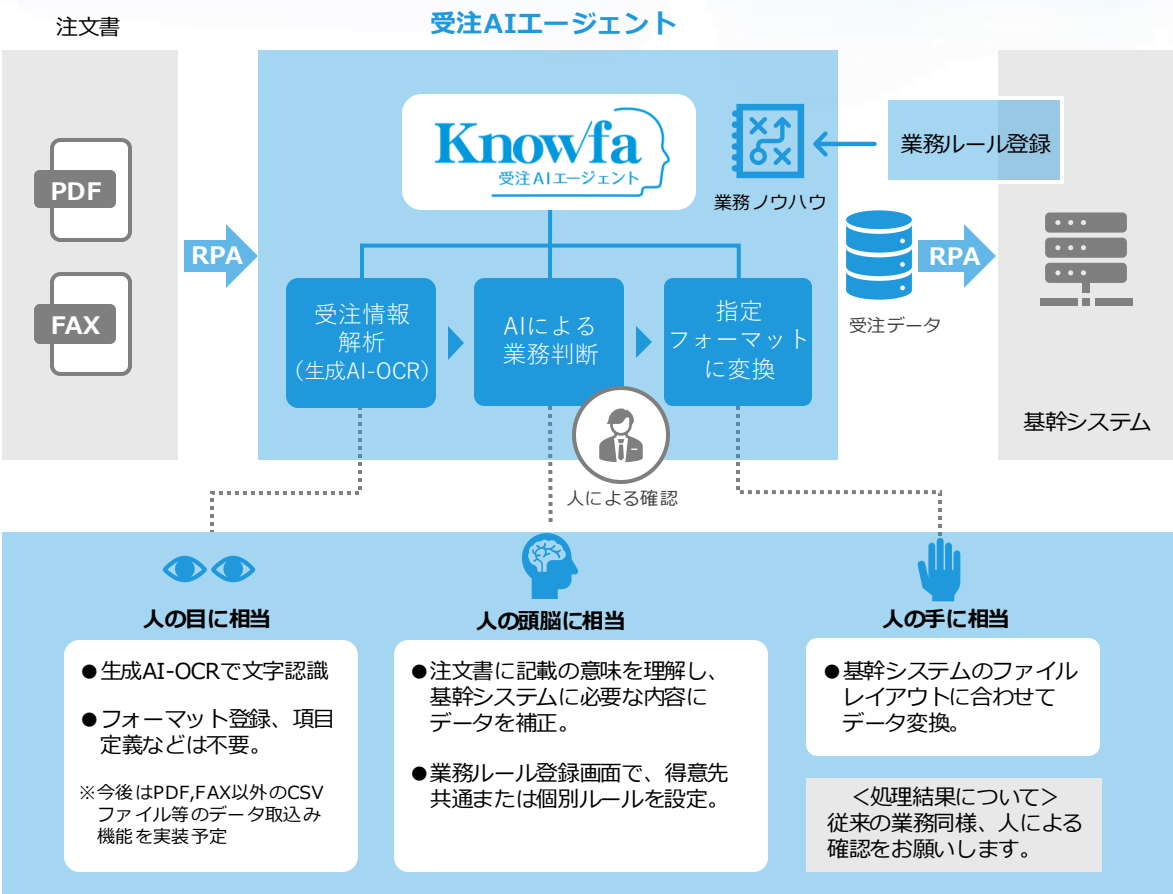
注文書

受注AIエージェント

PDF

FAX

RPA

Knowfa
受注AIエージェント

業務ノウハウ

業務ルール登録

受注データ

RPA

基幹システム

受注情報解析（生成AI-OCR）

AIによる業務判断

指定フォーマットに変換

人による確認

人の目に相当

●生成AI-OCRで文字認識

●フォーマット登録、項目定義などは不要。

※今後はPDF,FAX以外のCSVファイル等のデータ取込み機能を実装予定

人の頭脳に相当

●注文書に記載の意味を理解し、基幹システムに必要な内容にデータを補正。

●業務ルール登録画面で、得意先共通または個別ルールを設定。

人の手に相当

●基幹システムのファイルレイアウトに合わせてデータ変換。

＜処理結果について＞
従来の業務同様、人による確認をお願いします。